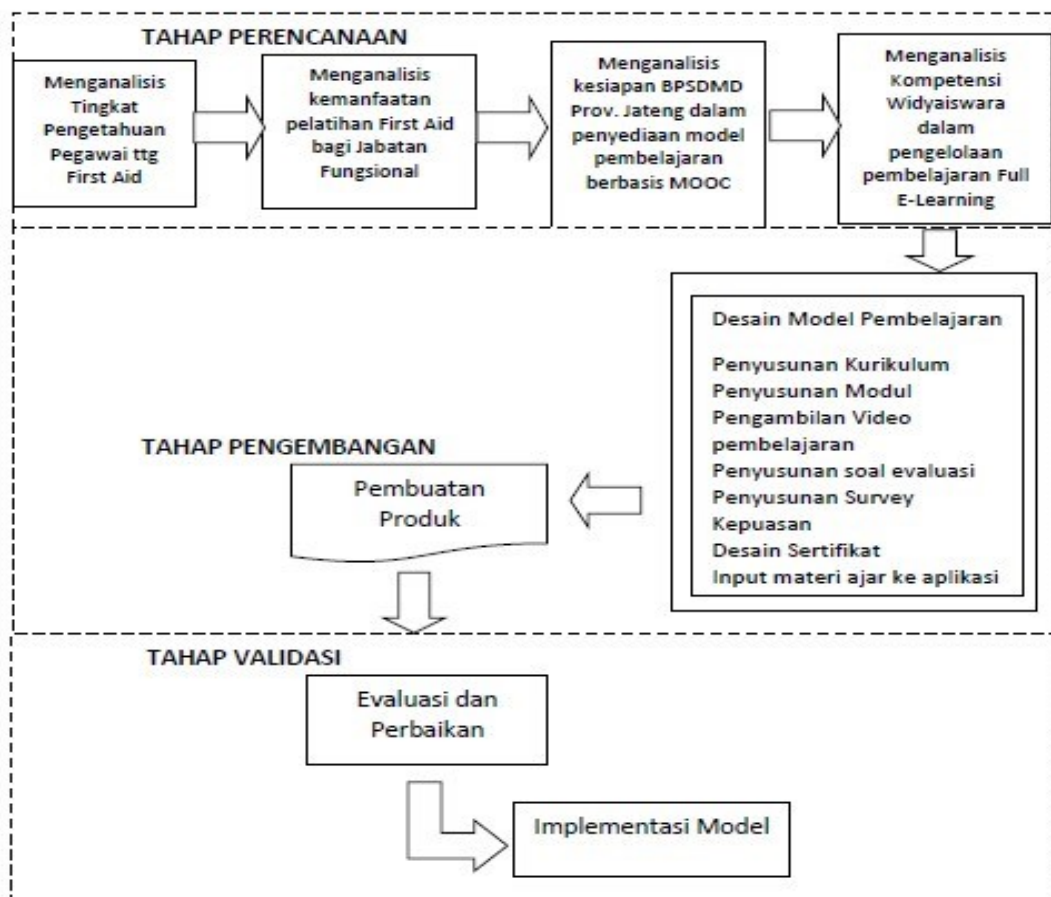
TAHAP PERENCANAAN

Menganalisis Tingkat Pengetahuan Pegawai ttg First Aid

Menganalisis kemanfaatan pelatihan First Aid bagi Jabatan Fungsional

Menganalisis kesiapan BPSDMD Prov. Jateng dalam penyediaan model pembelajaran berbasis MOOC

Menganalisis Kompetensi Widyaiswara dalam pengelolaan pembelajaran Full E-Learning

Desain Model Pembelajaran

Penyusunan Kurikulum
Penyusunan Modul
Pengambilan Video pembelajaran
Penyusunan soal evaluasi
Penyusunan Survey Kepuasan
Desain Sertifikat
Input materi ajar ke aplikasi

TAHAP PENGEMBANGAN

Pembuatan Produk

TAHAP VALIDASI

Evaluasi dan Perbaikan

Implementasi Model